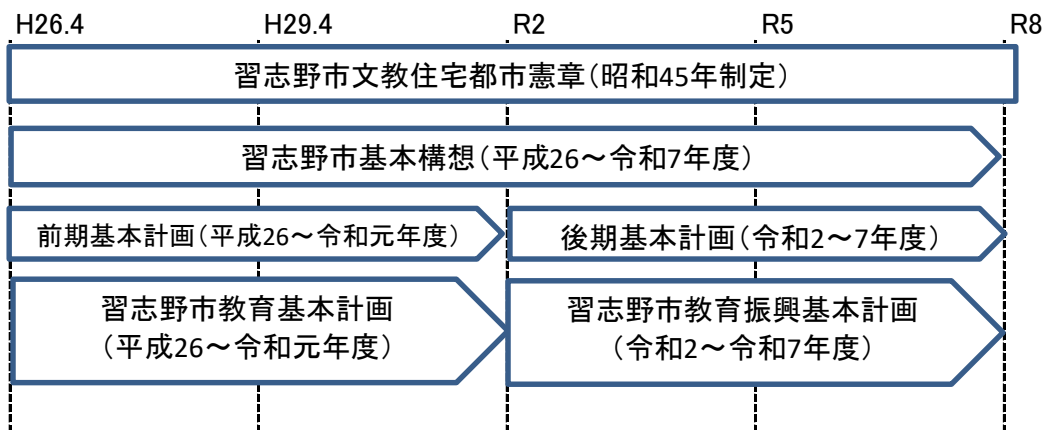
H26.4 H29.4 R2 R5 R8

習志野市文教住宅都市憲章（昭和45年制定）

習志野市基本構想（平成26～令和7年度）

前期基本計画（平成26～令和元年度）

後期基本計画（令和2～7年度）

習志野市教育基本計画
（平成26～令和元年度）

習志野市教育振興基本計画
（令和2～令和7年度）